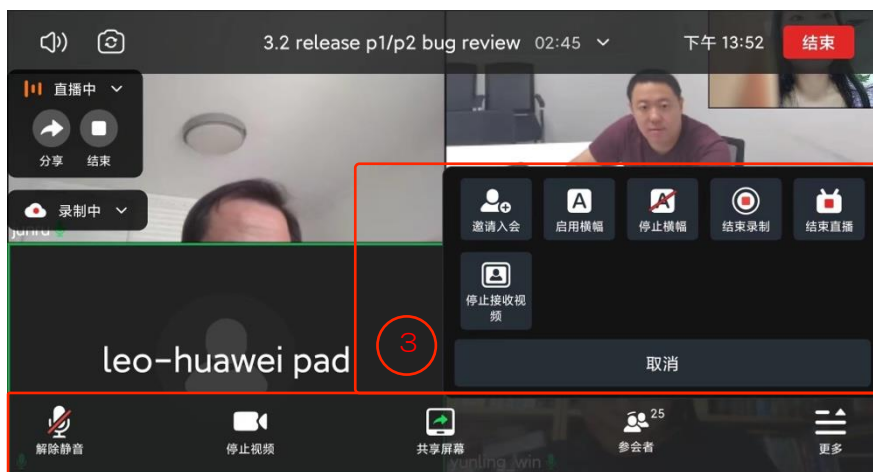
3.2 release p1/p2 bug review 02:45

下午 13:52

结束

直播中

分享

结束

录制中

junru

邀请入会

启用横幅

停止横幅

结束录制

结束直播

停止接收视频

取消

leo-huawei pad

3

解除静音

停止视频

共享屏幕

25

参会者

更多

yunling_win